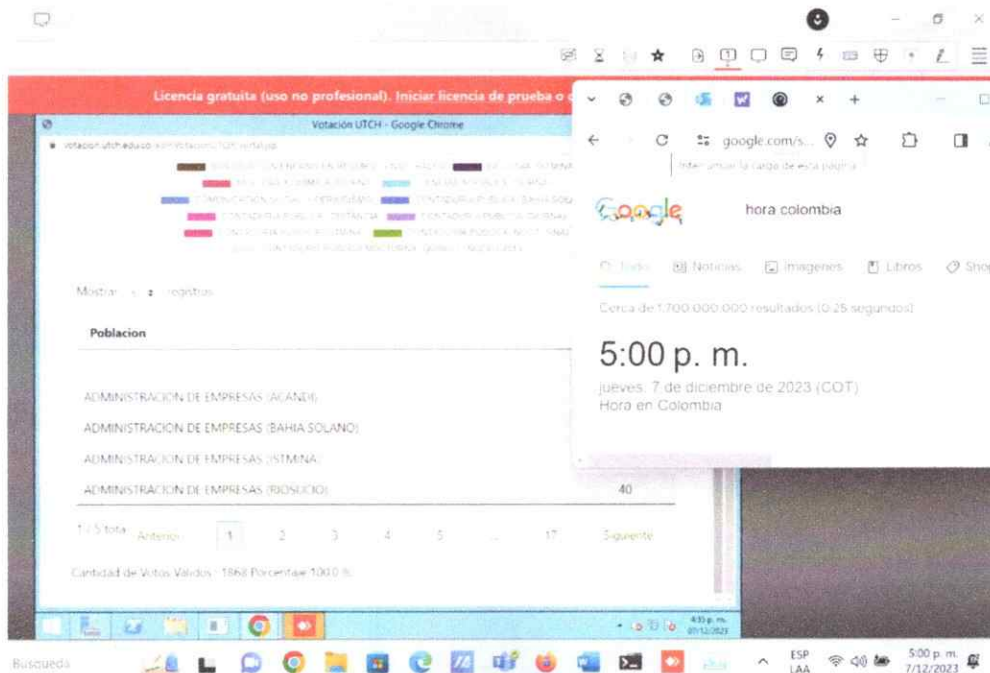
Licencia gratuita (uso no profesional). Iniciar licencia de prueba o c

Votación UTCH - Google Chrome

votacion.utch.edu.co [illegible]

Mostrar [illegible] registros

Poblacion

ADMINISTRACION DE EMPRESAS (ACANDI)

ADMINISTRACION DE EMPRESAS (BAHIA SOLANO)

ADMINISTRACION DE EMPRESAS (ISTMINA)

ADMINISTRACION DE EMPRESAS (RIOSUCIO) 40

1 - 5 total Anterior 1 2 3 4 5 ... 17 Siguiente

Cantidad de Votos Validos : 1868 Porcentaje 100.0 %

4:59 p. m. 07/12/2023

google.com/s...

Interrumpir la carga de esta página

Google hora colombia

Todo Noticias Imágenes Libros Sho

Cerca de 1.700.000.000 resultados (0,25 segundos)

5:00 p. m.

jueves, 7 de diciembre de 2023 (COT)
Hora en Colombia

Búsqueda

ESP LAA 5:00 p. m. 7/12/2023